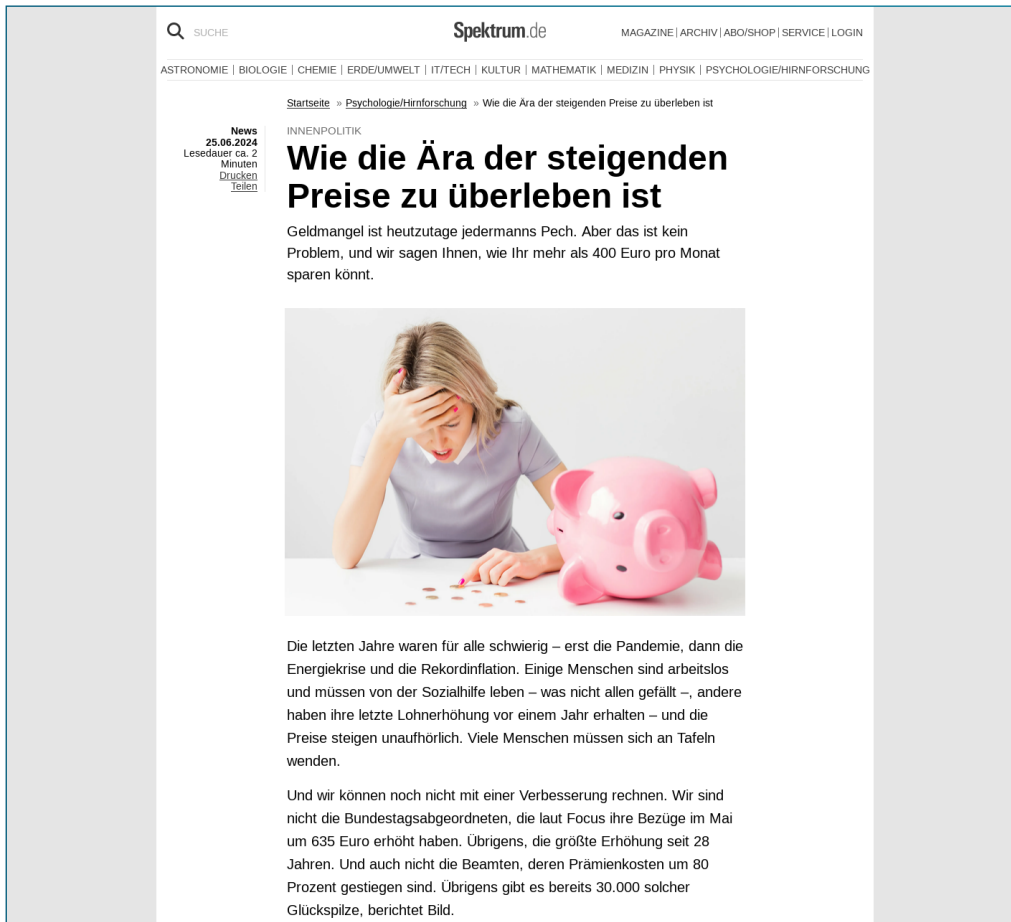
SUCHE

Spektrum.de

MAGAZINE | ARCHIV | ABO/SHOP | SERVICE | LOGIN

ASTRONOMIE | BIOLOGIE | CHEMIE | ERDE/UMWELT | IT/TECH | KULTUR | MATHEMATIK | MEDIZIN | PHYSIK | PSYCHOLOGIE/HIRNFORSCHUNG

Startseite » Psychologie/Hirnforschung » Wie die Ära der steigenden Preise zu überleben ist

News
25.06.2024
Lesedauer ca. 2 Minuten
Drucken
Teilen

INNENPOLITIK

Wie die Ära der steigenden Preise zu überleben ist

Geldmangel ist heutzutage jedermanns Pech. Aber das ist kein Problem, und wir sagen Ihnen, wie Ihr mehr als 400 Euro pro Monat sparen könnt.

Die letzten Jahre waren für alle schwierig – erst die Pandemie, dann die Energiekrise und die Rekordinflation. Einige Menschen sind arbeitslos und müssen von der Sozialhilfe leben – was nicht allen gefällt –, andere haben ihre letzte Lohnerhöhung vor einem Jahr erhalten – und die Preise steigen unaufhörlich. Viele Menschen müssen sich an Tafeln wenden.

Und wir können noch nicht mit einer Verbesserung rechnen. Wir sind nicht die Bundestagsabgeordneten, die laut Focus ihre Bezüge im Mai um 635 Euro erhöht haben. Übrigens, die größte Erhöhung seit 28 Jahren. Und auch nicht die Beamten, deren Prämienkosten um 80 Prozent gestiegen sind. Übrigens gibt es bereits 30.000 solcher Glückspilze, berichtet Bild.